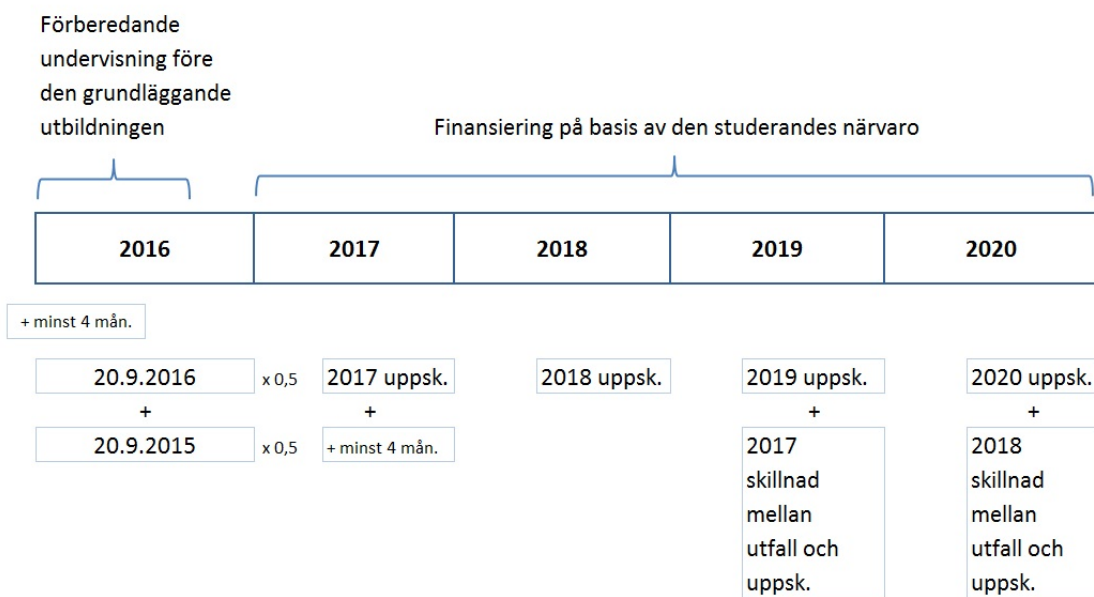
Förberedande undervisning före den grundläggande utbildningen

Finansiering på basis av den studerandes närvaro

| 2016 | 2017 | 2018 | 2019 | 2020 |
|---|---|---|---|---|

+ minst 4 mån.

20.9.2016
x 0,5
+
20.9.2015
x 0,5

2017 uppsk.
+
+ minst 4 mån.

2018 uppsk.

2019 uppsk.
+
2017 skillnad mellan utfall och uppsk.

2020 uppsk.
+
2018 skillnad mellan utfall och uppsk.